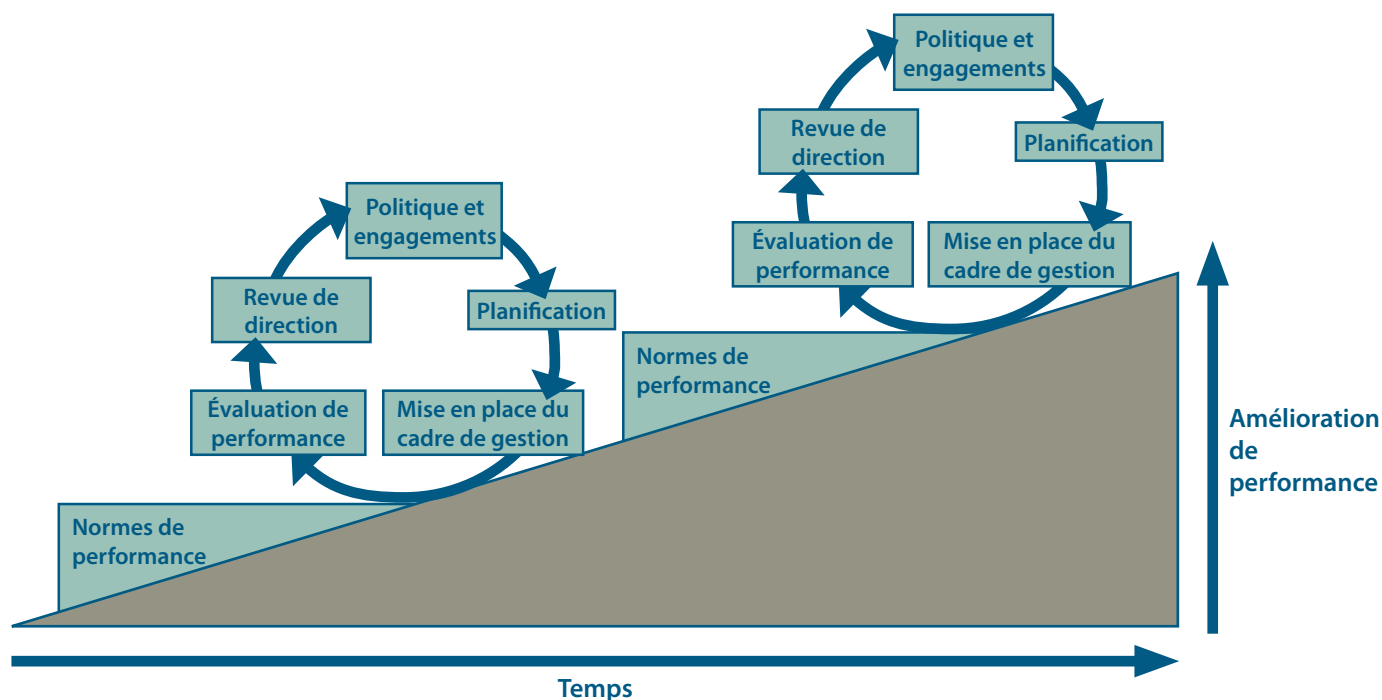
Politique et engagements

Planification

Mise en place du cadre de gestion

Évaluation de performance

Revue de direction

Politique et engagements

Planification

Mise en place du cadre de gestion

Évaluation de performance

Revue de direction

Normes de performance

Normes de performance

Amélioration de performance

Temps